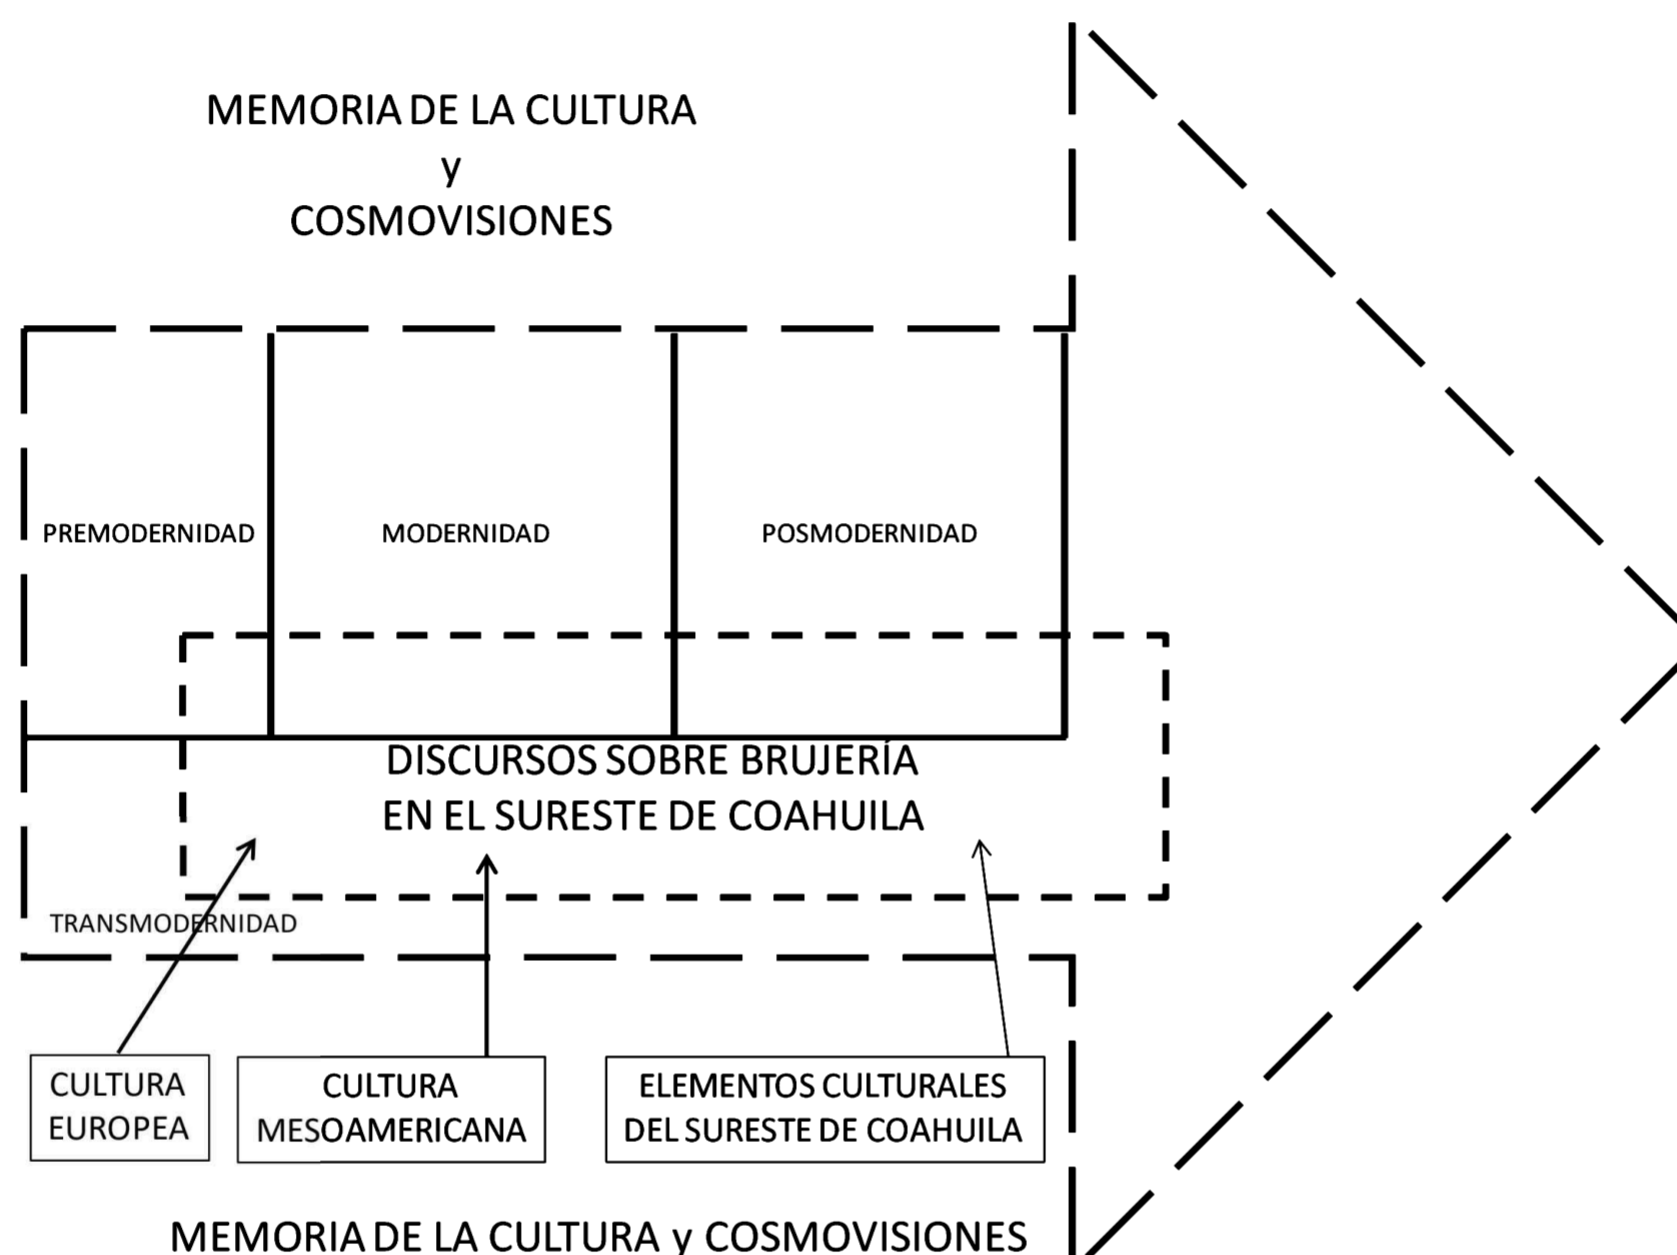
MEMORIA DE LA CULTURA
y
COSMOVISIONES

PREMODERNIDAD

MODERNIDAD

POSMODERNIDAD

DISCURSOS SOBRE BRUJERÍA
EN EL SURESTE DE COAHUILA

TRANSMODERNIDAD

CULTURA
EUROPEA

CULTURA
MESOAMERICANA

ELEMENTOS CULTURALES
DEL SURESTE DE COAHUILA

MEMORIA DE LA CULTURA y COSMOVISIONES